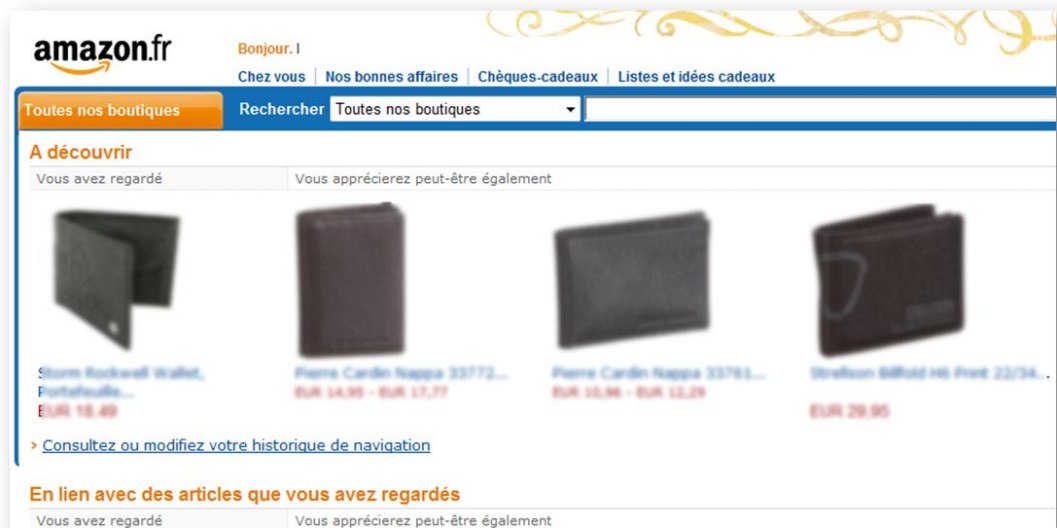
amazon.fr

Bonjour. I

Chez vous | Nos bonnes affaires | Chèques-cadeaux | Listes et idées cadeaux

Toutes nos boutiques

Rechercher Toutes nos boutiques

A découvrir

Vous avez regardé

Vous apprécierez peut-être également

Storm Rockwell Wallet, Portefeuille...
EUR 18.49

Pierre Cardin Nappa 33772...
EUR 14,95 - EUR 17,77

Pierre Cardin Nappa 33761...
EUR 10,96 - EUR 12,29

Strellson Billfold H6 Print 22/34...
EUR 29.95

› Consultez ou modifiez votre historique de navigation

En lien avec des articles que vous avez regardés

Vous avez regardé

Vous apprécierez peut-être également